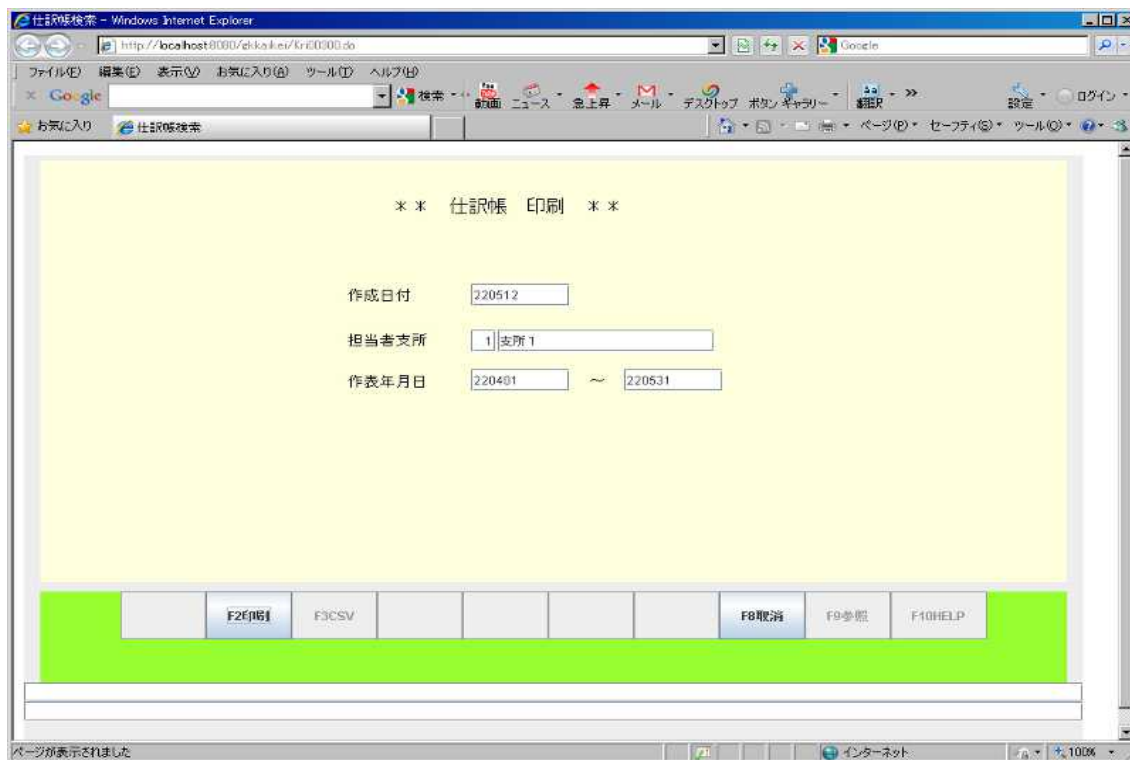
仕訳帳検索 - Windows Internet Explorer
http://localhost:8080/gkkaikei/Kri00300.do
Google
ファイル(F) 編集(E) 表示(V) お気に入り(A) ツール(T) ヘルプ(H)
Google
検索 動画 ニュース 急上昇 メール デスクトップ ボタン ギャラリー 翻訳 設定 ログイン
お気に入り 仕訳帳検索
ページ(P) セーフティ(S) ツール(O)

＊＊ 仕訳帳 印刷 ＊＊

作成日付 220512

担当者支所 1 支所１

作表年月日 220401 ～ 220531

F2印刷 F3CSV F8取消 F9参照 F10HELP

ページが表示されました
インターネット
100%